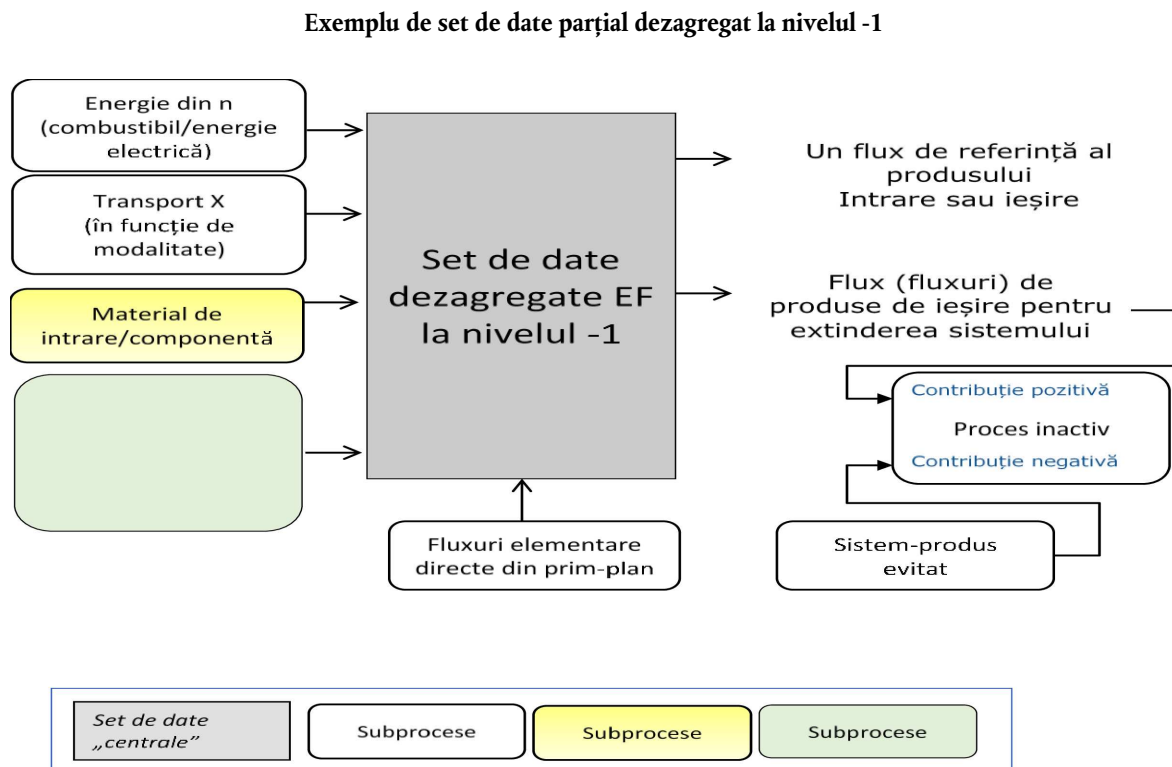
Exemplu de set de date parțial dezagregat la nivelul -1

Energie din n (combustibil/energie electrică)

Transport X (în funcție de modalitate)

Material de intrare/componentă

Set de date dezagregate EF la nivelul -1

Un flux de referință al produsului Intrare sau ieșire

Flux (fluxuri) de produse de ieșire pentru extinderea sistemului

Contribuție pozitivă

Proces inactiv

Contribuție negativă

Fluxuri elementare directe din prim-plan

Sistem-produs evitat

Set de date „centrale”

Subprocese

Subprocese

Subprocese